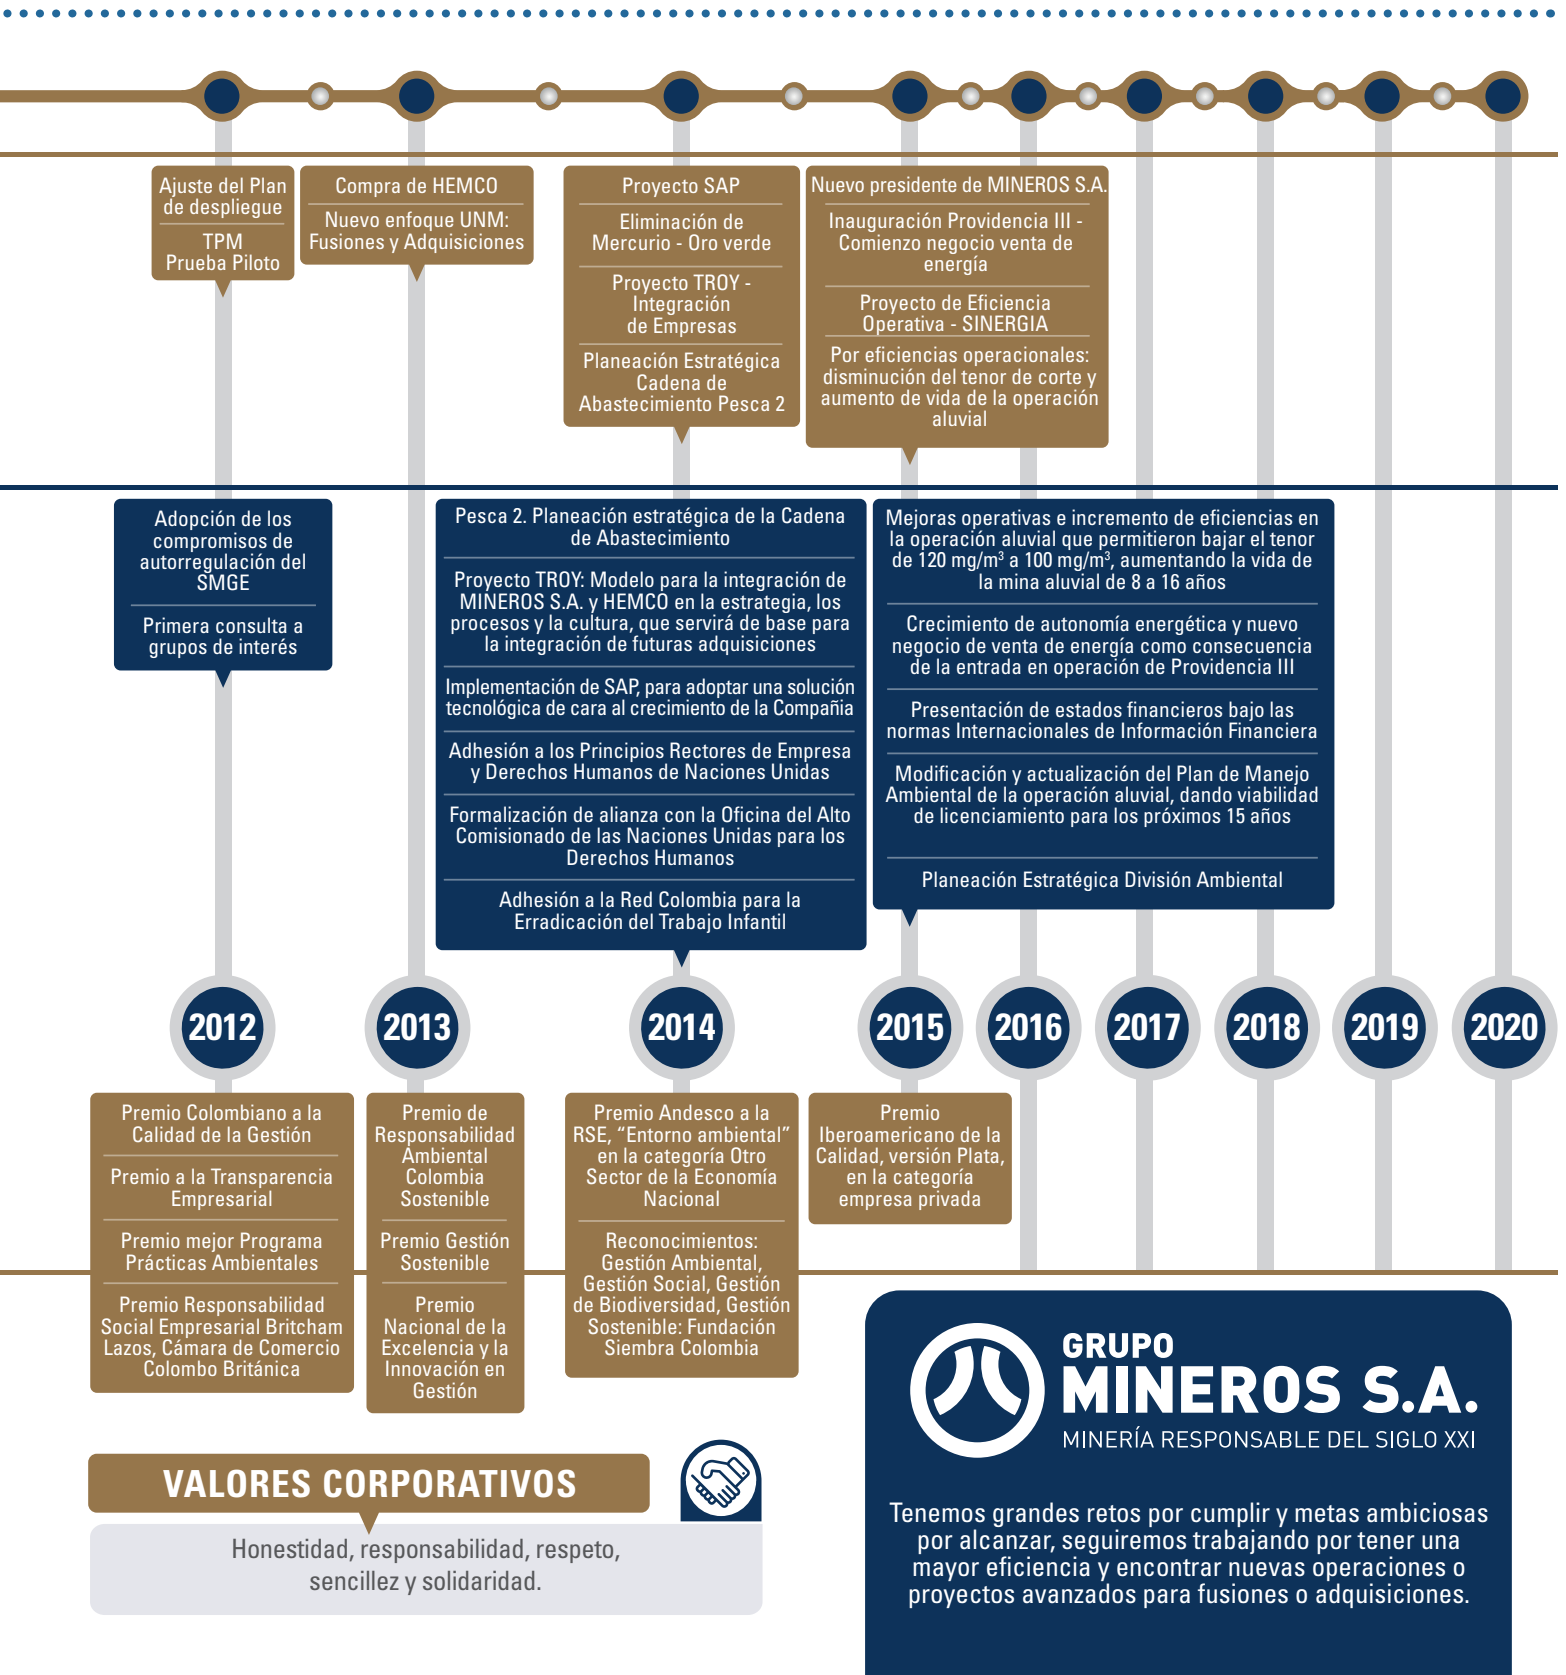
Ajuste del Plan de despliegue

TPM Prueba Piloto

Compra de HEMCO

Nuevo enfoque UNM: Fusiones y Adquisiciones

Proyecto SAP

Eliminación de Mercurio - Oro verde

Proyecto TROY - Integración de Empresas

Planeación Estratégica Cadena de Abastecimiento Pesca 2

Nuevo presidente de MINEROS S.A.

Inauguración Providencia III - Comienzo negocio venta de energía

Proyecto de Eficiencia Operativa - SINERGIA

Por eficiencias operacionales: disminución del tenor de corte y aumento de vida de la operación aluvial

Adopción de los compromisos de autorregulación del SMGE

Primera consulta a grupos de interés

Pesca 2. Planeación estratégica de la Cadena de Abastecimiento

Proyecto TROY: Modelo para la integración de MINEROS S.A. y HEMCO en la estrategia, los procesos y la cultura, que servirá de base para la integración de futuras adquisiciones

Implementación de SAP, para adoptar una solución tecnológica de cara al crecimiento de la Compañía

Adhesión a los Principios Rectores de Empresa y Derechos Humanos de Naciones Unidas

Formalización de alianza con la Oficina del Alto Comisionado de las Naciones Unidas para los Derechos Humanos

Adhesión a la Red Colombia para la Erradicación del Trabajo Infantil

Mejoras operativas e incremento de eficiencias en la operación aluvial que permitieron bajar el tenor de 120 mg/m³ a 100 mg/m³, aumentando la vida de la mina aluvial de 8 a 16 años

Crecimiento de autonomía energética y nuevo negocio de venta de energía como consecuencia de la entrada en operación de Providencia III

Presentación de estados financieros bajo las normas Internacionales de Información Financiera

Modificación y actualización del Plan de Manejo Ambiental de la operación aluvial, dando viabilidad de licenciamiento para los próximos 15 años

Planeación Estratégica División Ambiental

2012 2013 2014 2015 2016 2017 2018 2019 2020

Premio Colombiano a la Calidad de la Gestión

Premio a la Transparencia Empresarial

Premio mejor Programa Prácticas Ambientales

Premio Responsabilidad Social Empresarial Britcham Lazos, Cámara de Comercio Colombo Británica

Premio de Responsabilidad Ambiental Colombia Sostenible

Premio Gestión Sostenible

Premio Nacional de la Excelencia y la Innovación en Gestión

Premio Andesco a la RSE, "Entorno ambiental" en la categoría Otro Sector de la Economía Nacional

Reconocimientos: Gestión Ambiental, Gestión Social, Gestión de Biodiversidad, Gestión Sostenible: Fundación Siembra Colombia

Premio Iberoamericano de la Calidad, versión Plata, en la categoría empresa privada

VALORES CORPORATIVOS

Honestidad, responsabilidad, respeto, sencillez y solidaridad.

GRUPO MINEROS S.A.
MINERÍA RESPONSABLE DEL SIGLO XXI

Tenemos grandes retos por cumplir y metas ambiciosas por alcanzar, seguiremos trabajando por tener una mayor eficiencia y encontrar nuevas operaciones o proyectos avanzados para fusiones o adquisiciones.